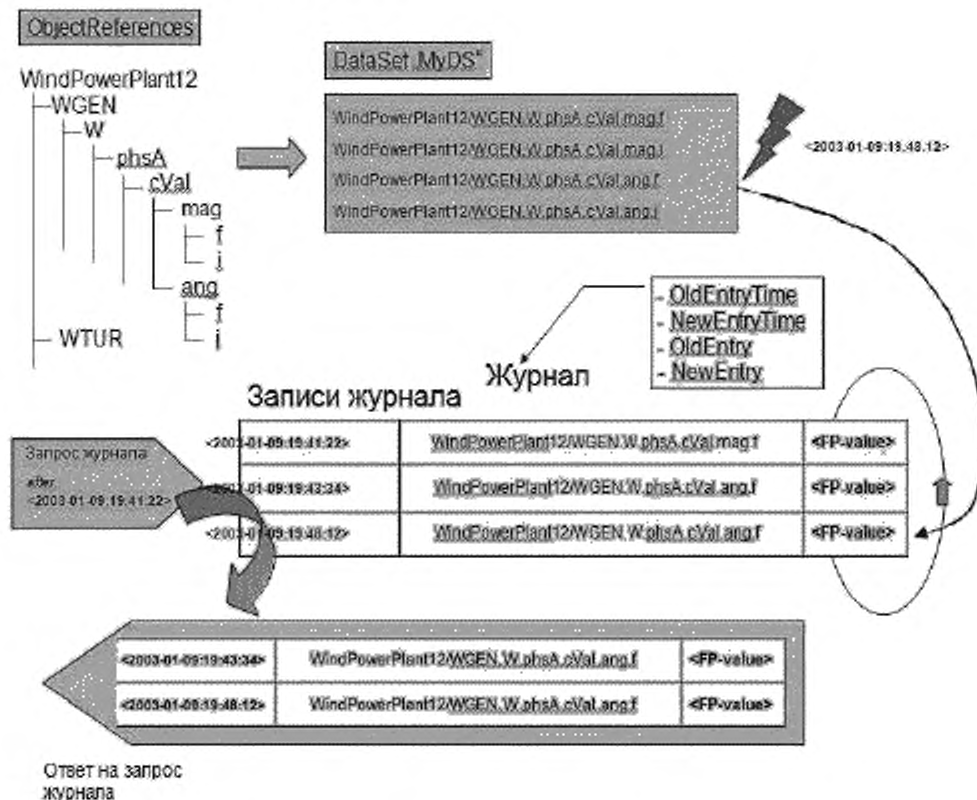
ObjectReferences

WindPowerPlant12
WGEN
W
phsA
cVal
mag
f
i
ang
f
i
WTUR

DataSet „MyDS"

WindPowerPlant12/WGEN.W.phsA.cVal.mag.f
WindPowerPlant12/WGEN.W.phsA.cVal.mag.i
WindPowerPlant12/WGEN.W.phsA.cVal.ang.f
WindPowerPlant12/WGEN.W.phsA.cVal.ang.i

<2003-01-09:19.48.12>

- OldEntryTime
- NewEntryTime
- OldEntry
- NewEntry

Журнал

Записи журнала

| <2003-01-09:19:41:22> | WindPowerPlant12/WGEN.W.phsA.cVal.mag.f | <FP-value> |
|---|---|---|
| <2003-01-09:19:43:34> | WindPowerPlant12/WGEN.W.phsA.cVal.ang.f | <FP-value> |
| <2003-01-09:19:48:12> | WindPowerPlant12/WGEN.W.phsA.cVal.ang.f | <FP-value> |

Запрос журнала
after:
<2003-01-09:19:41:22>

| <2003-01-09:19:43:34> | WindPowerPlant12/WGEN.W.phsA.cVal.ang.f | <FP-value> |
|---|---|---|
| <2003-01-09:19:48:12> | WindPowerPlant12/WGEN.W.phsA.cVal.ang.f | <FP-value> |

Ответ на запрос журнала